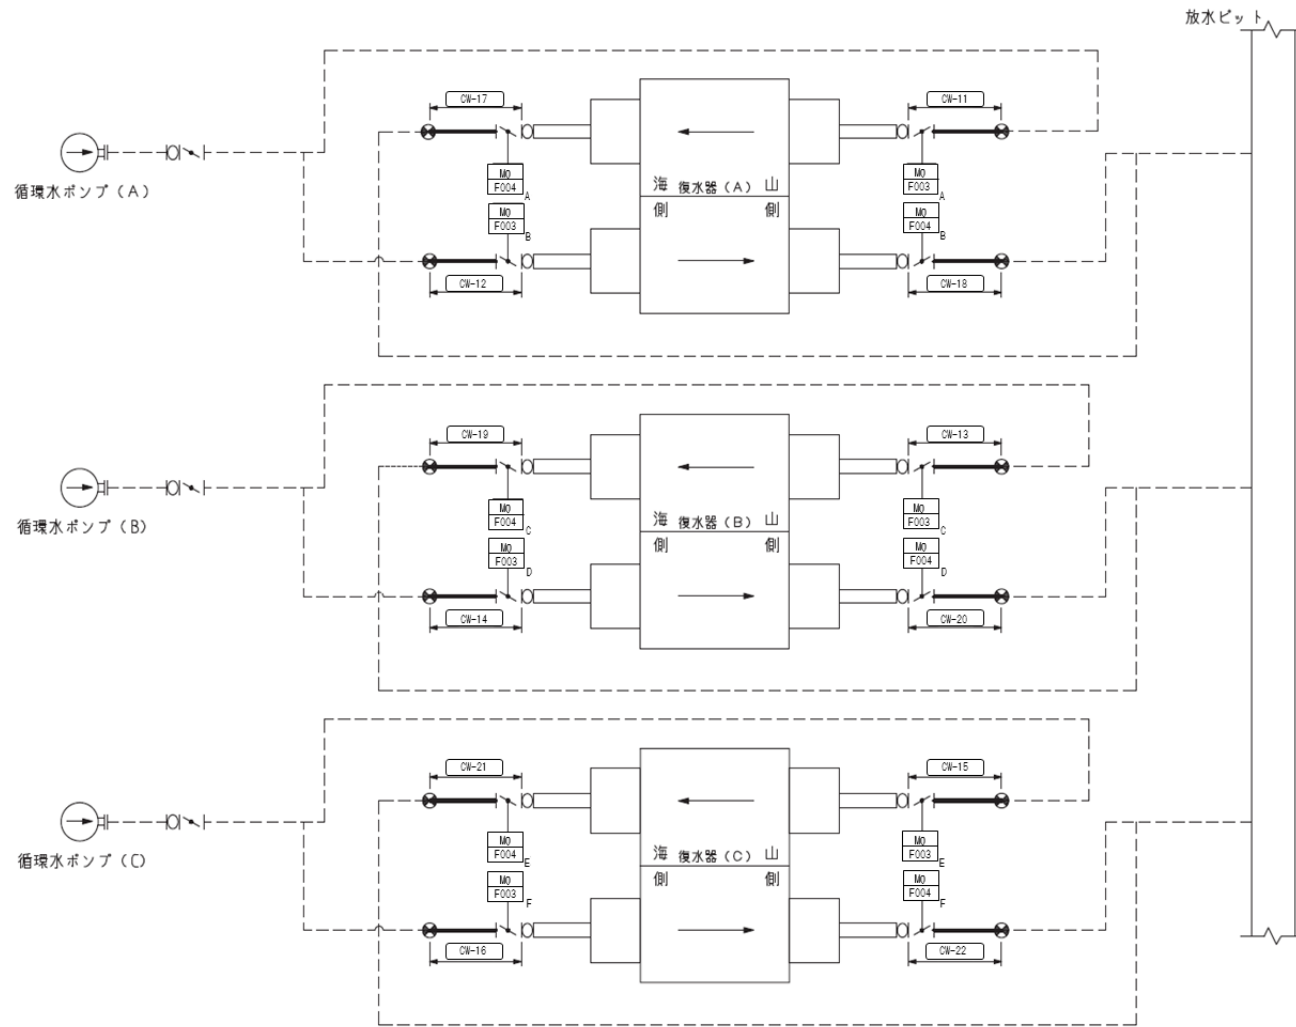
放水ピット

循環水ポンプ（A）

CW-17

MO
F004 A

MO
F003 B

CW-12

海 復水器（A） 山
側 側

CW-11

MO
F003 A

MO
F004 B

CW-18

循環水ポンプ（B）

CW-19

MO
F004 C

MO
F003 D

CW-14

海 復水器（B） 山
側 側

CW-13

MO
F003 C

MO
F004 D

CW-20

循環水ポンプ（C）

CW-21

MO
F004 E

MO
F003 F

CW-16

海 復水器（C） 山
側 側

CW-15

MO
F003 E

MO
F004 F

CW-22